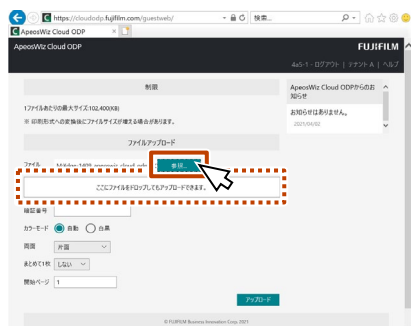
https://cloudodp.fujifilm.com/guestweb/
検索...
ApeosWiz Cloud ODP
ApeosWiz Cloud ODP
FUJIFILM
4a5-1 - ログアウト | テナントA | ヘルプ
制限
1ファイルあたりの最大サイズ:102,400(KB)
※ 印刷形式への変換後にファイルサイズが増える場合があります。
ApeosWiz Cloud ODPからのお知らせ
お知らせはありません。
2021/04/02
ファイルアップロード
ファイル
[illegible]
参照...
ここにファイルをドロップしてもアップロードできます。
暗証番号
カラーモード
自動
白黒
両面
片面
まとめて1枚
しない
開始ページ
1
アップロード
© FUJIFILM Business Innovation Corp. 2021